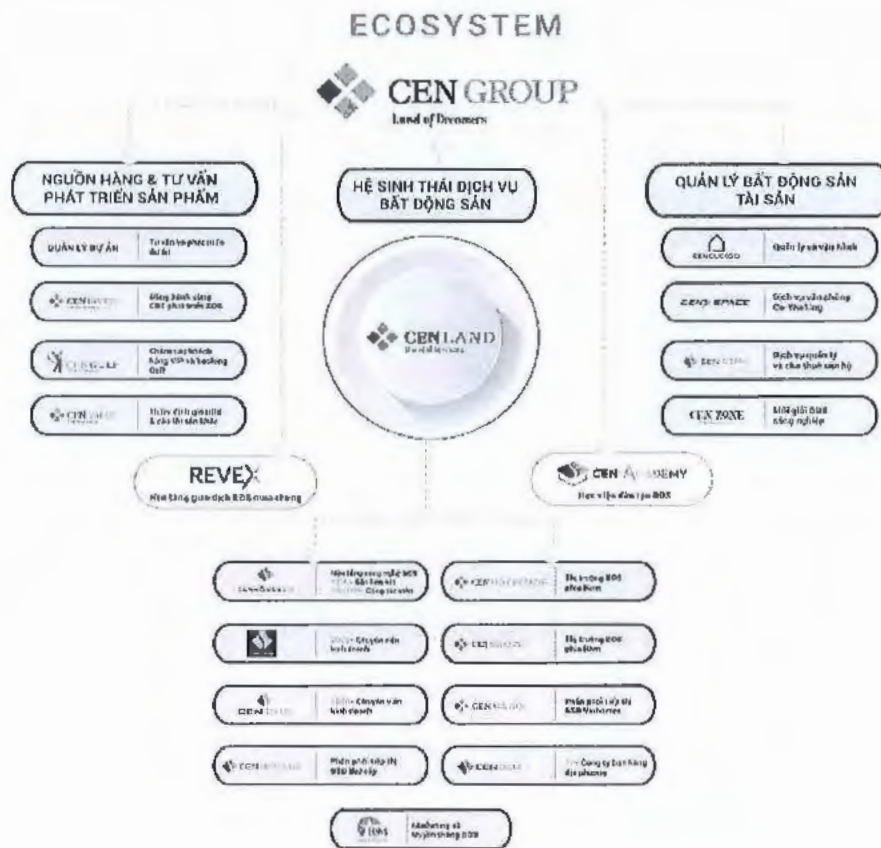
ECOSYSTEM

CEN GROUP
Land of Dreamers

NGUỒN HÀNG & TƯ VẤN PHÁT TRIỂN SẢN PHẨM

HỆ SINH THÁI DỊCH VỤ BẤT ĐỘNG SẢN

QUẢN LÝ BẤT ĐỘNG SẢN TÀI SẢN

QUẢN LÝ DỰ ÁN | Tư vấn và phát triển dự án

CEN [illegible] | Đồng hành cùng CĐT phát triển BĐS

CEN GOLF | Chăm sóc khách hàng VIP và booking Golf

CEN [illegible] | Thẩm định giá BĐS & các tài sản khác

CENLAND

CEN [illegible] | Quản lý vận hành

CEN SPACE | Dịch vụ văn phòng Co-Working

CEN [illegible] | Dịch vụ quản lý và cho thuê căn hộ

CEN ZONE | Môi giới BĐS công nghiệp

REVEX
Nền tảng giao dịch BĐS mua chung

CEN ACADEMY
Học viện đào tạo BĐS

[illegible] | Nền tảng công nghệ BĐS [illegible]

CEN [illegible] | Thị trường BĐS phía Nam

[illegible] | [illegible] Chuyên viên kinh doanh

CEN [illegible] | Thị trường BĐS phía Bắc

CEN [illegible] | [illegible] Chuyên viên kinh doanh

CEN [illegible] | Phân phối độc quyền BĐS Vinhomes

CEN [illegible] | Phân phối cấp (1) BĐS Bắc cấp

CEN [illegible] | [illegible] Công ty bán hàng địa phương

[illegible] | Marketing số truyền thông BĐS